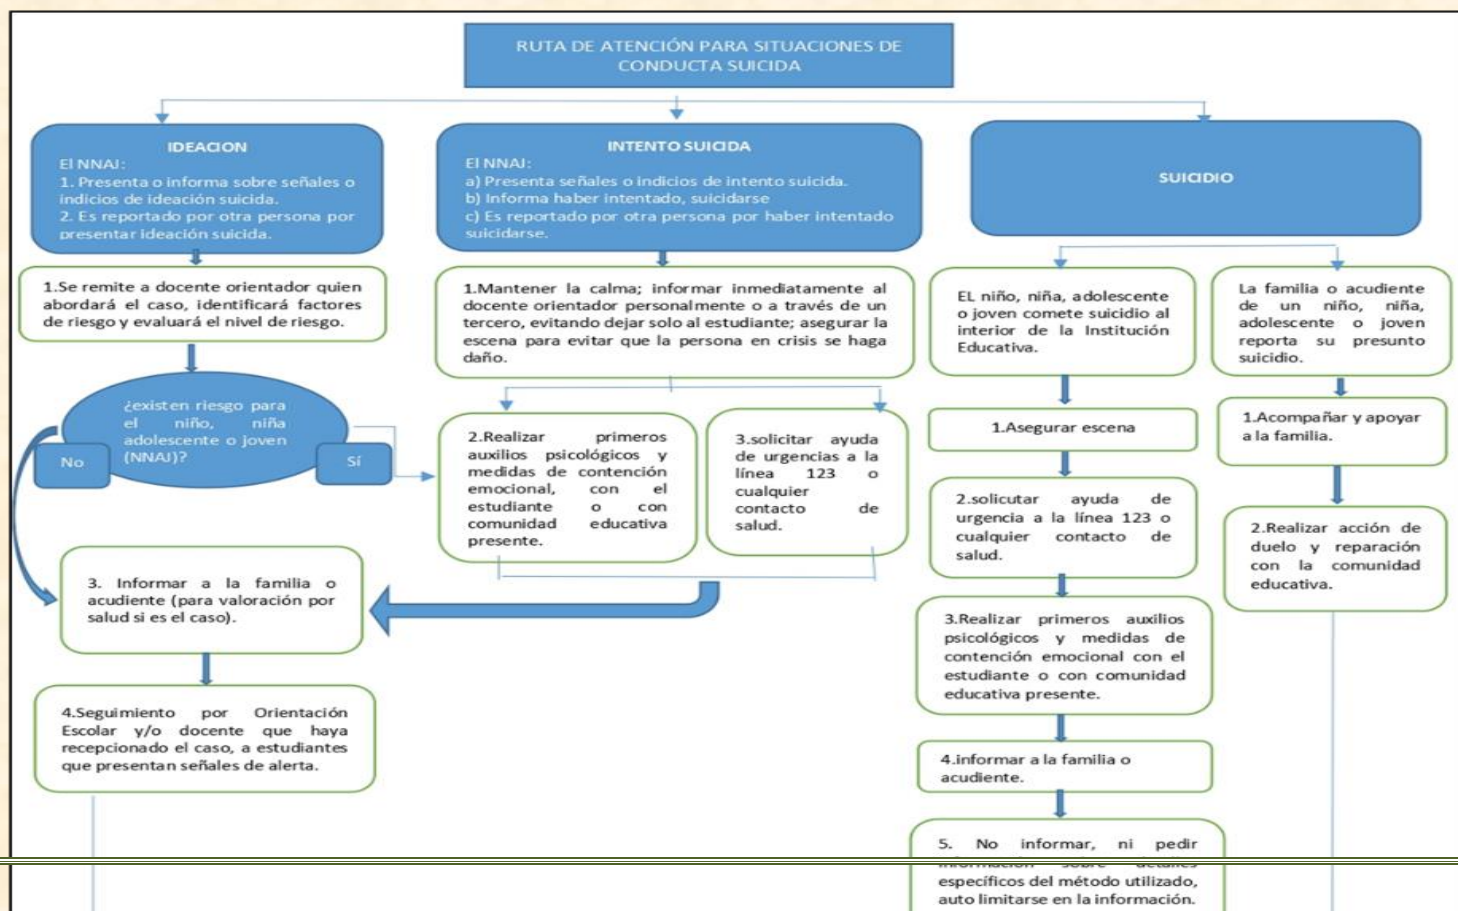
RUTA DE ATENCIÓN PARA SITUACIONES DE CONDUCTA SUICIDA

IDEACION
El NNAJ:
1. Presenta o informa sobre señales o indicios de ideación suicida.
2. Es reportado por otra persona por presentar ideación suicida.

INTENTO SUICIDA
El NNAJ:
a) Presenta señales o indicios de intento suicida.
b) Informa haber intentado, suicidarse
c) Es reportado por otra persona por haber intentado suicidarse.

SUICIDIO

1.Se remite a docente orientador quien abordará el caso, identificará factores de riesgo y evaluará el nivel de riesgo.

¿existen riesgo para el niño, niña adolescente o joven (NNAJ)?

No

Sí

3. Informar a la familia o acudiente (para valoración por salud si es el caso).

4.Seguimiento por Orientación Escolar y/o docente que haya recepcionado el caso, a estudiantes que presentan señales de alerta.

1.Mantener la calma; informar inmediatamente al docente orientador personalmente o a través de un tercero, evitando dejar solo al estudiante; asegurar la escena para evitar que la persona en crisis se haga daño.

2.Realizar primeros auxilios psicológicos y medidas de contención emocional, con el estudiante o con comunidad educativa presente.

3.solicitar ayuda de urgencias a la línea 123 o cualquier contacto de salud.

EL niño, niña, adolescente o joven comete suicidio al interior de la Institución Educativa.

1.Asegurar escena

2.solicutar ayuda de urgencia a la línea 123 o cualquier contacto de salud.

3.Realizar primeros auxilios psicológicos y medidas de contención emocional con el estudiante o con comunidad educativa presente.

4.informar a la familia o acudiente.

5. No informar, ni pedir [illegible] específicos del método utilizado, auto limitarse en la información.

La familia o acudiente de un niño, niña, adolescente o joven reporta su presunto suicidio.

1.Acompañar y apoyar a la familia.

2.Realizar acción de duelo y reparación con la comunidad educativa.